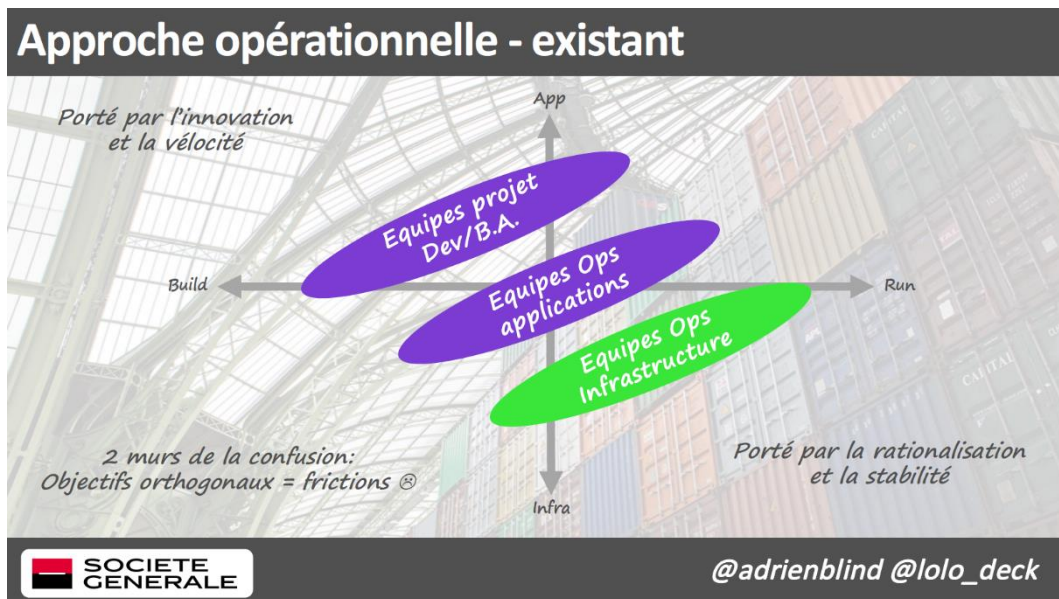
Approche opérationnelle - existant

Porté par l'innovation et la vélocité

App

Equipes projet Dev/B.A.

Equipes Ops applications

Build

Run

Equipes Ops Infrastructure

2 murs de la confusion: Objectifs orthogonaux = frictions ☹

Porté par la rationalisation et la stabilité

Infra

SOCIETE GENERALE

@adrienblind @lolo_deck